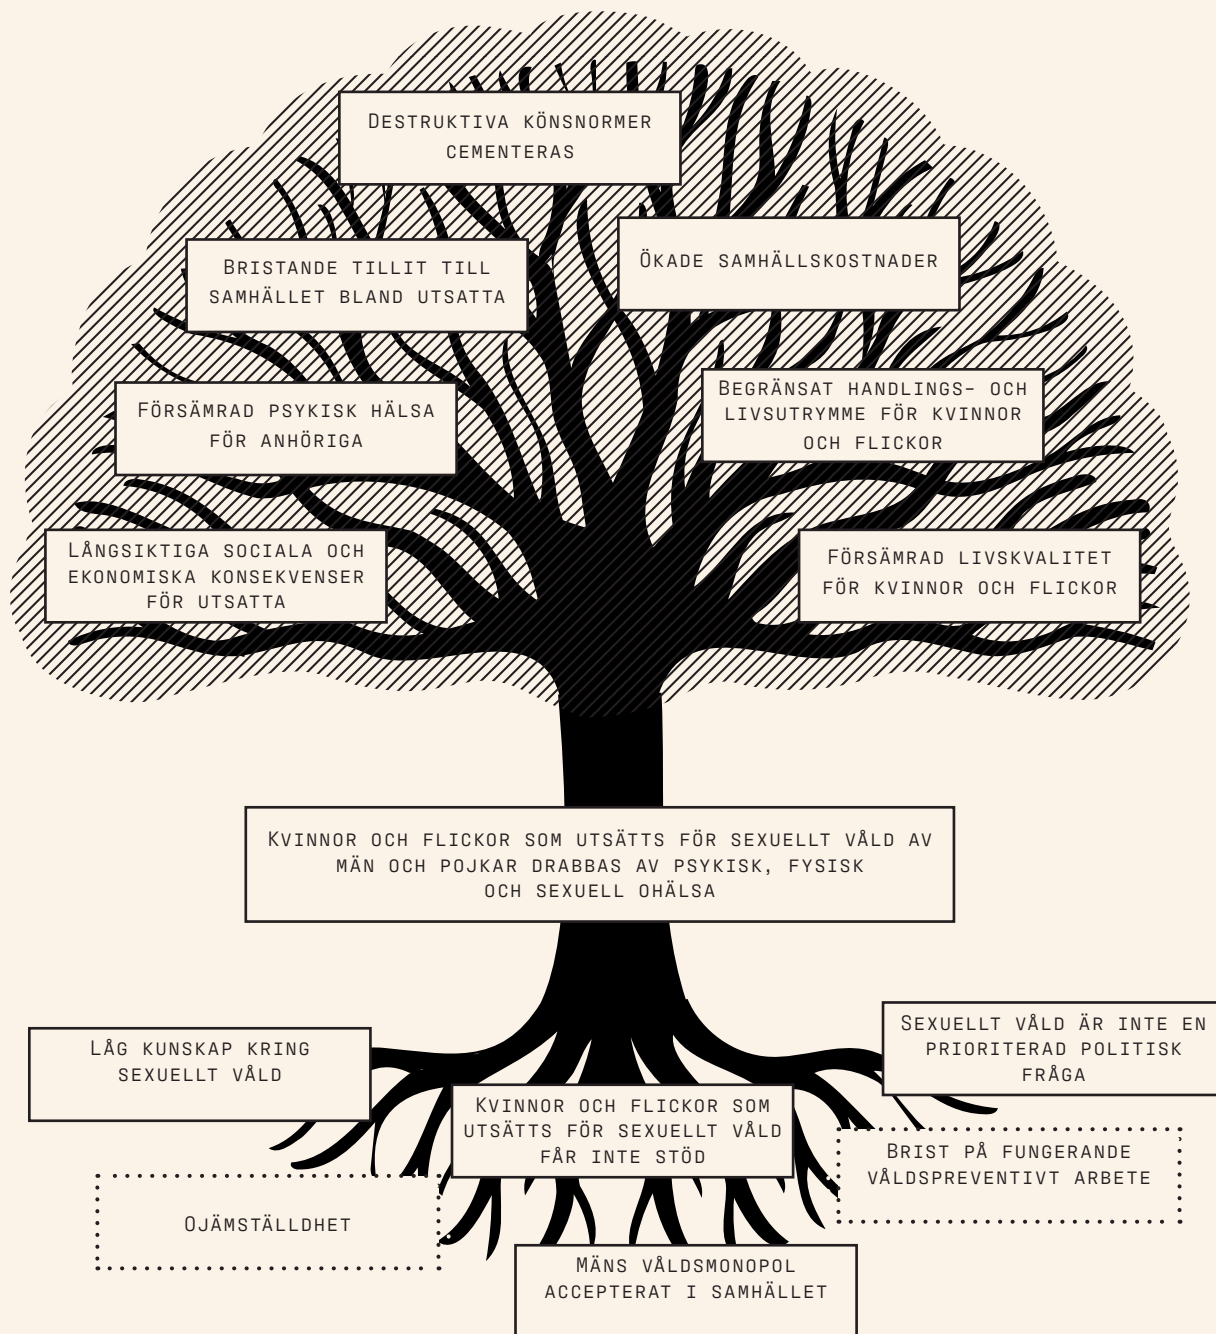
Destruktiva könsnormer cementeras

Bristande tillit till samhället bland utsatta

Ökade samhällskostnader

Försämrad psykisk hälsa för anhöriga

Begränsat handlings- och livsutrymme för kvinnor och flickor

Långsiktiga sociala och ekonomiska konsekvenser för utsatta

Försämrad livskvalitet för kvinnor och flickor

Kvinnor och flickor som utsätts för sexuellt våld av män och pojkar drabbas av psykisk, fysisk och sexuell ohälsa

Låg kunskap kring sexuellt våld

Sexuellt våld är inte en prioriterad politisk fråga

Kvinnor och flickor som utsätts för sexuellt våld får inte stöd

Brist på fungerande våldspreventivt arbete

Ojämställdhet

Mäns våldsmonopol accepterat i samhället